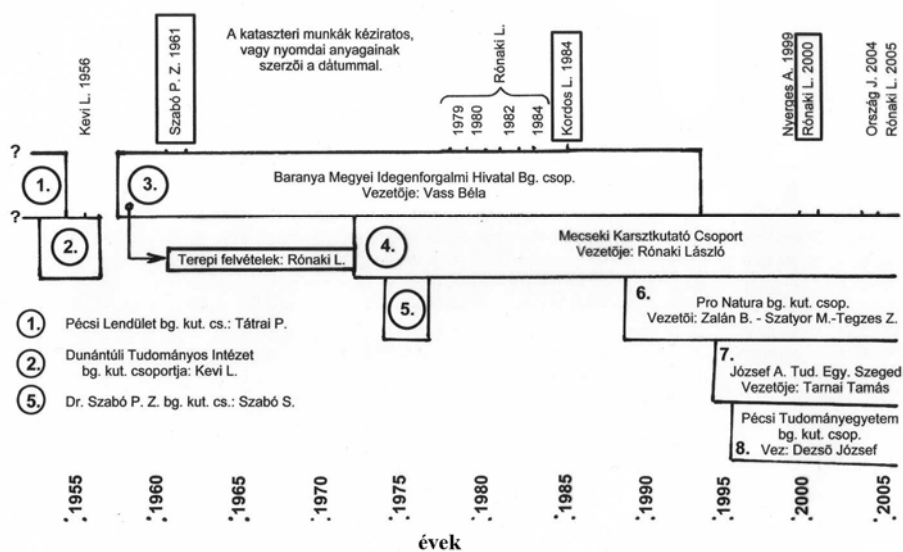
A kataszteri munkák kéziratos, vagy nyomdai anyagainak szerzői a dátummal.

Kevi L. 1956
Szabó P. Z. 1961
Rónaki L.
1979
1980
1982
1984
Kordos L. 1984
Nyerges A. 1999
Rónaki L. 2000
Ország J. 2004
Rónaki L. 2005

?
?

1.
3.
Baranya Megyei Idegenforgalmi Hivatal Bg. csop.
Vezetője: Vass Béla

2.
Terepi felvételek: Rónaki L.
4.
Mecseki Karsztkutató Csoport
Vezetője: Rónaki László

5.
6.
Pro Natura bg. kut. csop.
Vezetői: Zalán B. - Szatyor M.-Tegzes Z.

1. Pécsi Lendület bg. kut. cs.: Tátrai P.
2. Dunántúli Tudományos Intézet bg. kut. csoportja: Kevi L.
5. Dr. Szabó P. Z. bg. kut. cs.: Szabó S.

7.
József A. Tud. Egy. Szeged
Vezetője: Tarnai Tamás

Pécsi Tudományegyetem bg. kut. csop.
8. Vez: Dezső József

1955
1960
1965
1970
1975
1980
1985
1990
1995
2000
2005

évek